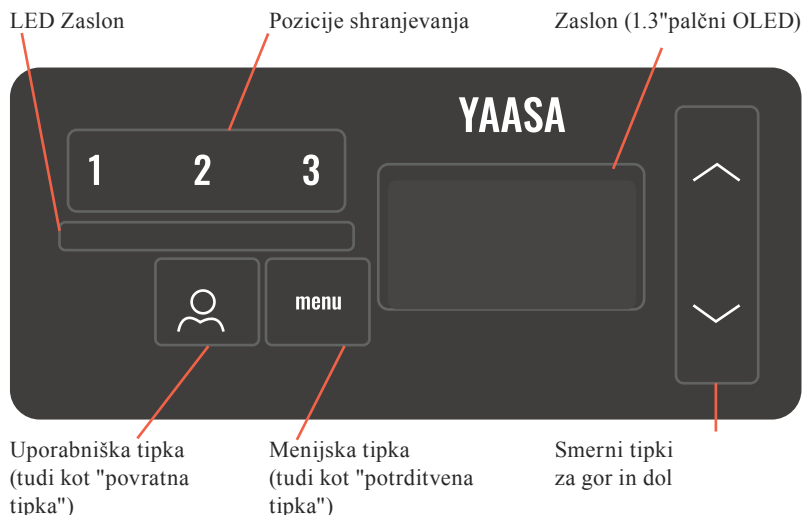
LED Zaslon

Pozicije shranjevanja

Zaslon (1.3"palčni OLED)

YAASA

1 2 3

menu

Uporabniška tipka (tudi kot "povratna tipka")

Menijska tipka (tudi kot "potrditvena tipka")

Smerni tipki za gor in dol